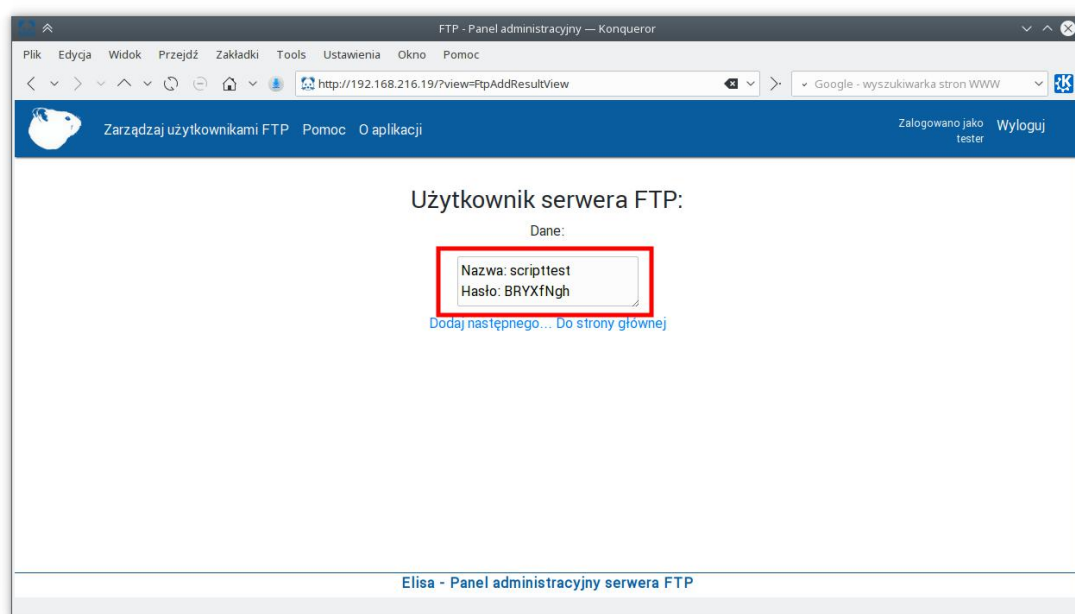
FTP - Panel administracyjny — Konqueror

Plik Edycja Widok Przejdź Zakładki Tools Ustawienia Okno Pomoc

http://192.168.216.19/?view=FtpAddResultView

Google - wyszukiwarka stron WWW

Zarządzaj użytkownikami FTP Pomoc O aplikacji

Zalogowano jako tester Wyloguj

Użytkownik serwera FTP:

Dane:

Nazwa: scripttest
Hasło: BRYXfNgh

Dodaj następnego... Do strony głównej

Elisa - Panel administracyjny serwera FTP